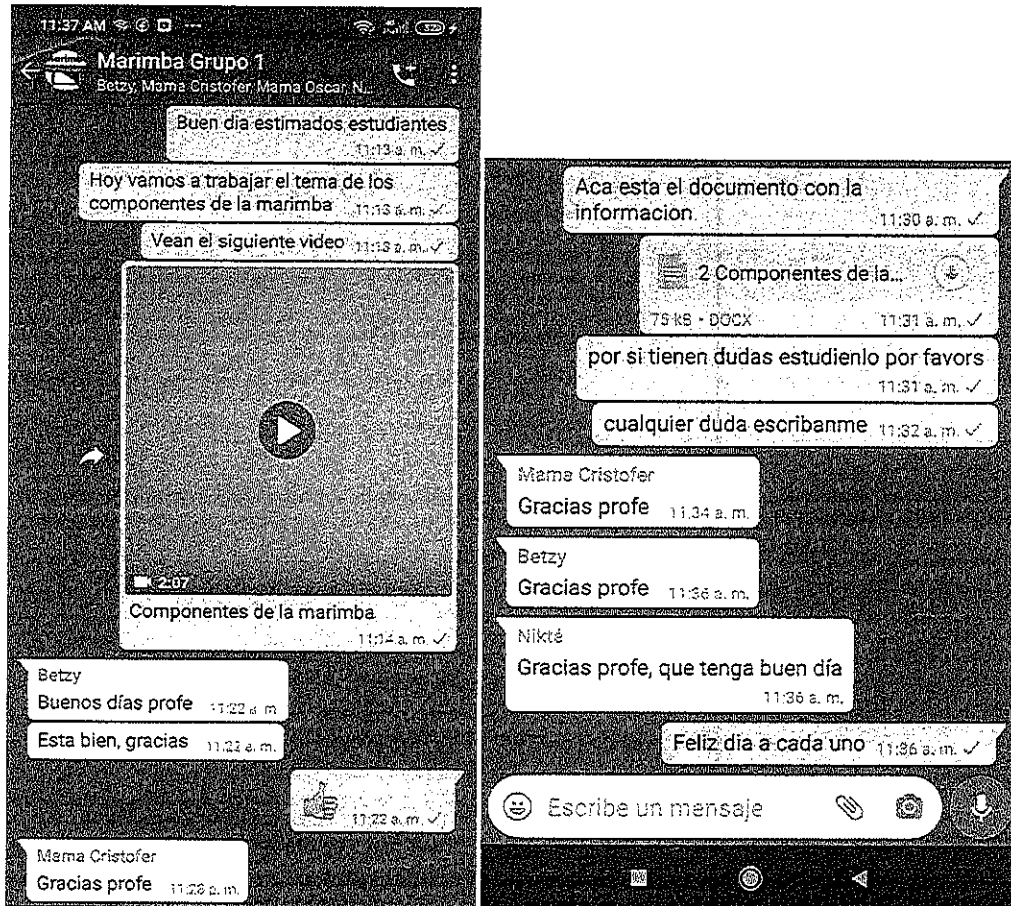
11:37 AM

Marimba Grupo 1
Betzy, Mama Cristofer, Mama Oscar, N...

Buen dia estimados estudiantes 11:13 a. m.

Hoy vamos a trabajar el tema de los componentes de la marimba 11:13 a. m.

Vean el siguiente video 11:13 a. m.

2:07
Componentes de la marimba 11:14 a. m.

Betzy
Buenos días profe 11:22 a. m.

Esta bien, gracias 11:22 a. m.

11:22 a. m.

Mama Cristofer
Gracias profe 11:28 a. m.

Aca esta el documento con la informacion 11:30 a. m.

2 Componentes de la...
75 KB • DOCX 11:31 a. m.

por si tienen dudas estudienlo por favors 11:31 a. m.

cualquier duda escribanme 11:32 a. m.

Mama Cristofer
Gracias profe 11:34 a. m.

Betzy
Gracias profe 11:36 a. m.

Nikté
Gracias profe, que tenga buen día 11:36 a. m.

Feliz dia a cada uno 11:36 a. m.

Escribe un mensaje